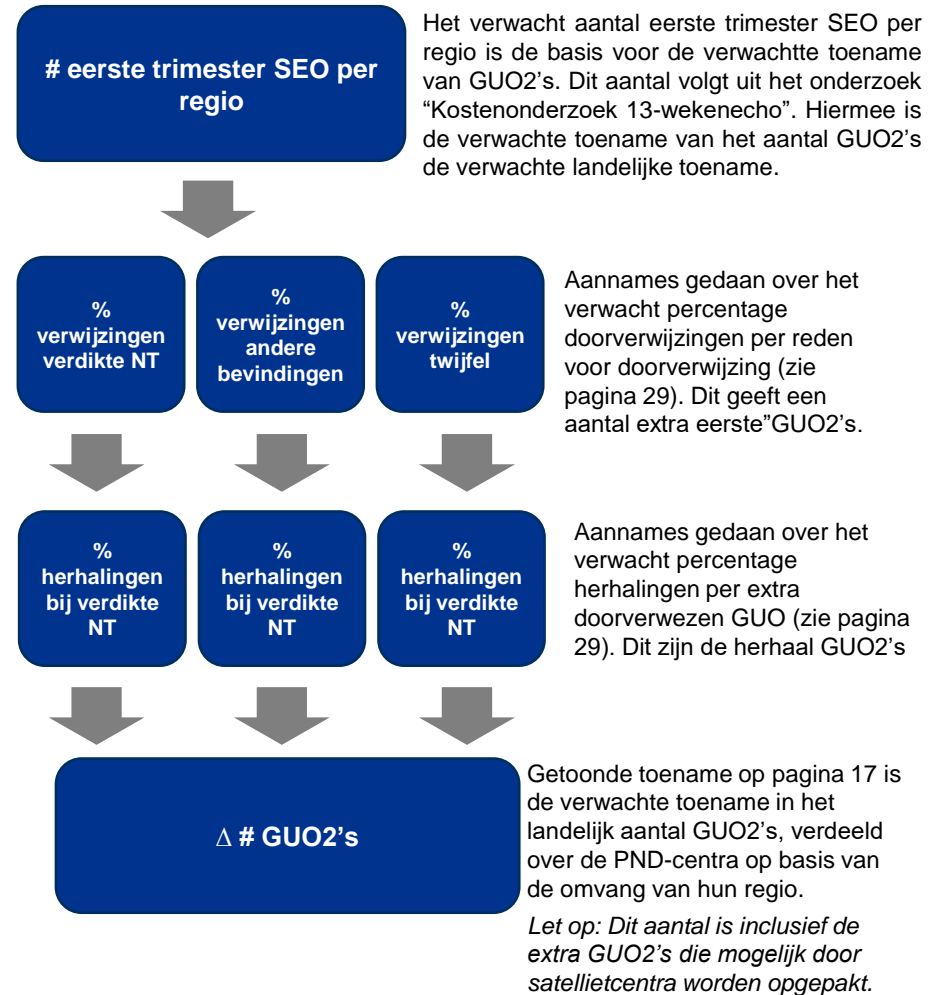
# eerste trimester SEO per regio

Het verwacht aantal eerste trimester SEO per regio is de basis voor de verwachtte toename van GUO2's. Dit aantal volgt uit het onderzoek "Kostenonderzoek 13-wekenecho". Hiermee is de verwachte toename van het aantal GUO2's de verwachte landelijke toename.

% verwijzingen verdikte NT

% verwijzingen andere bevindingen

% verwijzingen twijfel

Aannames gedaan over het verwacht percentage doorverwijzingen per reden voor doorverwijzing (zie pagina 29). Dit geeft een aantal extra eerste"GUO2's.

% herhalingen bij verdikte NT

% herhalingen bij verdikte NT

% herhalingen bij verdikte NT

Aannames gedaan over het verwacht percentage herhalingen per extra doorverwezen GUO (zie pagina 29). Dit zijn de herhaal GUO2's

$\Delta$ # GUO2's

Getoonde toename op pagina 17 is de verwachte toename in het landelijk aantal GUO2's, verdeeld over de PND-centra op basis van de omvang van hun regio.

Let op: Dit aantal is inclusief de extra GUO2's die mogelijk door satellietcentra worden opgepakt.